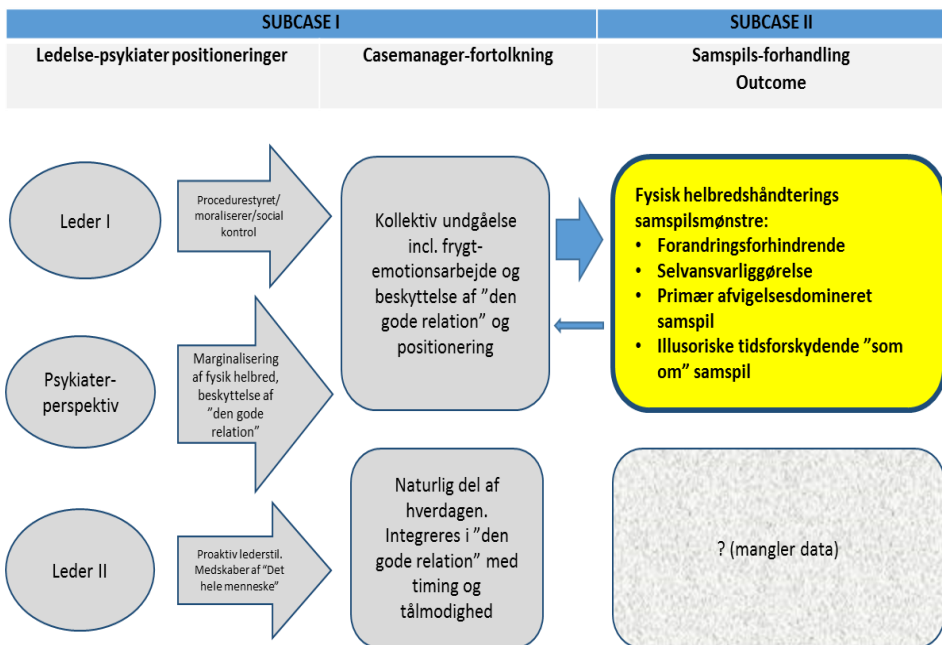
| SUBCASE I | | SUBCASE II |
|---|---|---|
| Ledelse-psykiater positioneringer | Casemanager-fortolkning | Samspils-forhandling Outcome |

Leder I

Procedurestyret/ moraliserer/social kontrol

Kollektiv undgåelse incl. frygt-emotionsarbejde og beskyttelse af "den gode relation" og positionering

Fysisk helbredshåndterings samspilsmønstre:
- Forandringsforhindrende
- Selvansvarliggørelse
- Primær afvigelsesdomineret samspil
- Illusoriske tidsforskydende "som om" samspil

Psykiater-perspektiv

Marginalisering af fysik helbred, beskyttelse af "den gode relation"

Leder II

Proaktiv lederstil. Medskaber af "Det hele menneske"

Naturlig del af hverdagen. Integreres i "den gode relation" med timing og tålmodighed

? (mangler data)